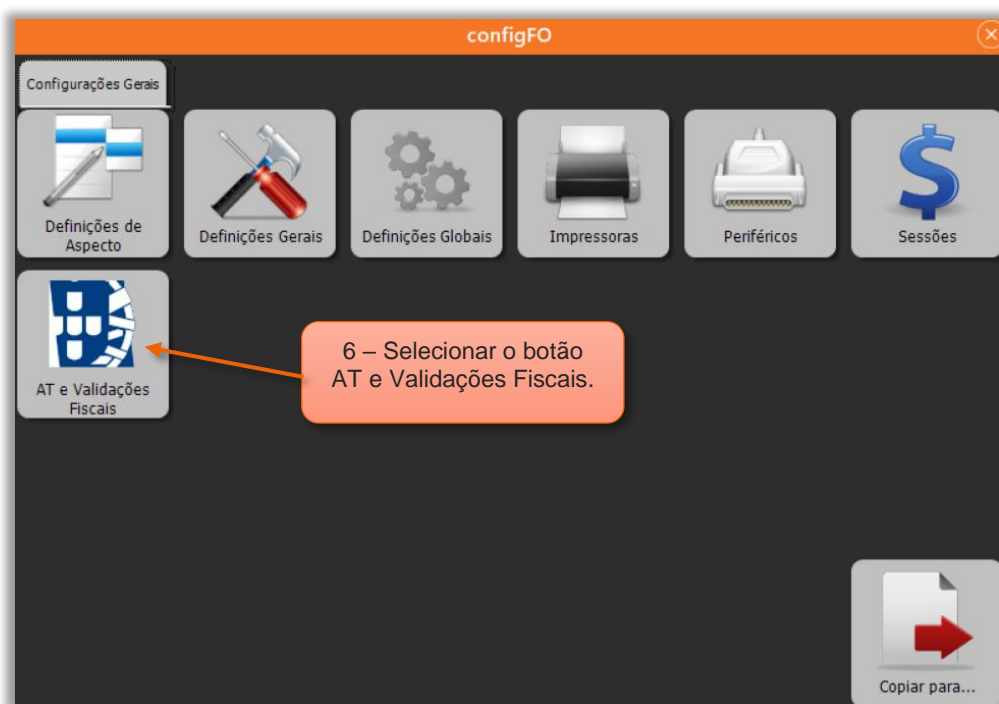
configFO

Configurações Gerais

Definições de Aspecto

Definições Gerais

Definições Globais

Impressoras

Periféricos

Sessões

AT e Validações Fiscais

6 – Selecionar o botão AT e Validações Fiscais.

Copiar para...